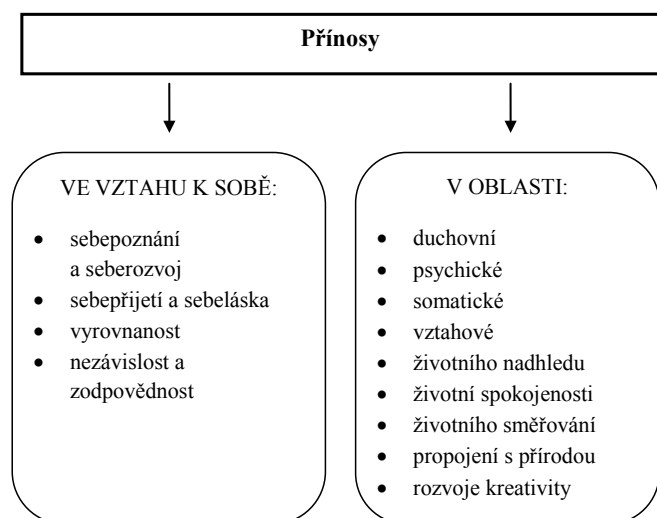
Přínosy

VE VZTAHU K SOBĚ:

- sebepoznání a seberozvoj
- sebepřijetí a sebeláska
- vyrovnanost
- nezávislost a zodpovědnost

V OBLASTI:

- duchovní
- psychické
- somatické
- vztahové
- životního nadhledu
- životní spokojenosti
- životního směřování
- propojení s přírodou
- rozvoje kreativity